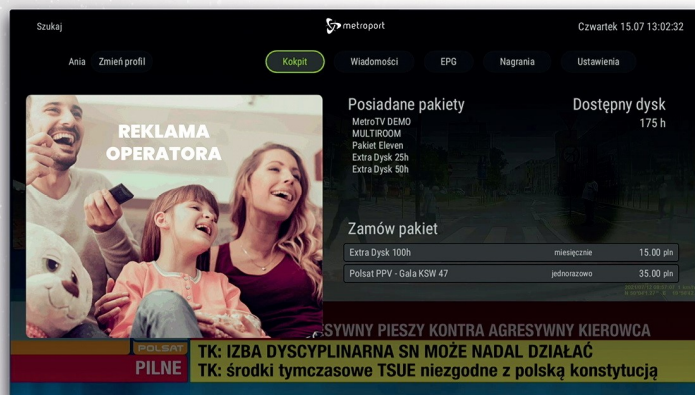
Szukaj

metroport

Czwartek 15.07 13:02:32

Ania Zmień profil

Kokpit Wiadomości EPG Nagrania Ustawienia

REKLAMA OPERATORA

Posiadane pakiety
MetroTV DEMO
MULTIROOM
Pakiet Eleven
Extra Dysk 25h
Extra Dysk 50h

Dostępny dysk
175 h

Zamów pakiet

| Extra Dysk 100h | miesięcznie | 15.00 pln |
|---|---|---|
| Polsat PPV - Gala KSW 47 | jednorazowo | 35.00 pln |

SYWNY PIESZY KONTRA AGRESYWNY KIEROWCA

POLSAT
PILNE

TK: IZBA DYSCYPLINARNA SN MOŻE NADAL DZIAŁAĆ
TK: środki tymczasowe TSUE niezgodne z polską konstytucją